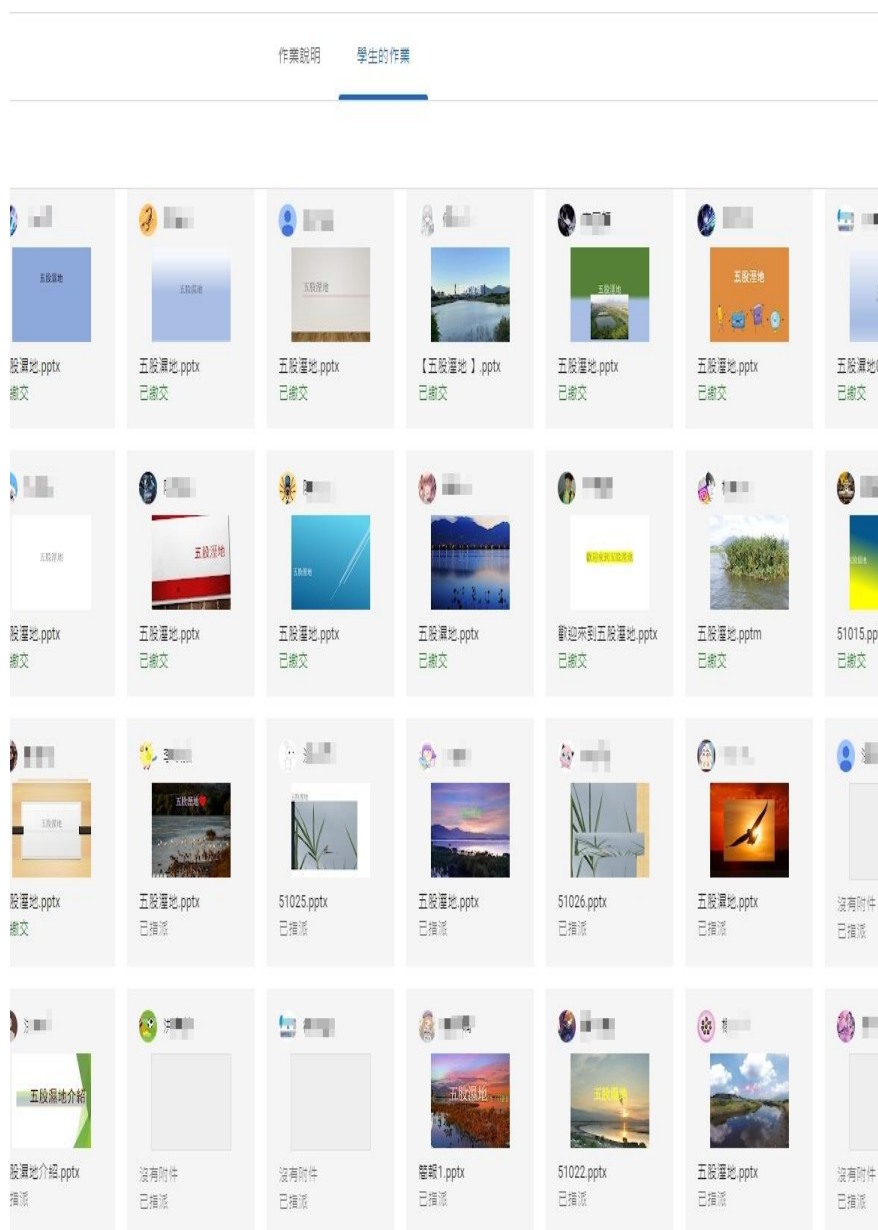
作業說明　學生的作業

五股濕地
股濕地.pptx
繳交

五股濕地
五股濕地.pptx
已繳交

五股溼地
五股溼地.pptx
已繳交

【五股溼地 】.pptx
已繳交

五股溼地
五股溼地.pptx
已繳交

五股濕地
五股濕地.pptx
已繳交

五股濕地
已繳交

五股溼地
股溼地.pptx
繳交

五股溼地
五股溼地.pptx
已繳交

五股溼地
五股溼地.pptx
已繳交

五股濕地.pptx
已繳交

歡迎來到五股溼地
歡迎來到五股溼地.pptx
已繳交

五股溼地.pptm
已繳交

51015.pp
已繳交

五股溼地
股溼地.pptx
繳交

五股溼地
五股溼地.pptx
已指派

51025.pptx
已指派

五股濕地.pptx
已指派

51026.pptx
已指派

五股濕地.pptx
已指派

沒有附件
已指派

五股濕地介紹
股濕地介紹.pptx
指派

沒有附件
已指派

沒有附件
已指派

五股濕地
簡報1.pptx
已指派

五股濕地
51022.pptx
已指派

五股溼地.pptx
已指派

沒有附件
已指派